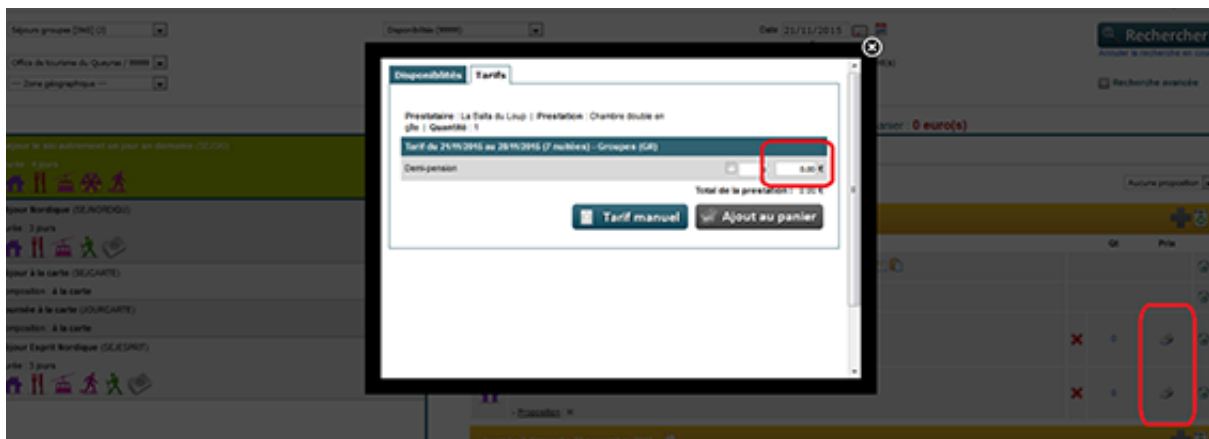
Séjours groupes [SNG] (2)

Office de tourisme du Queyras / 99999

--- Zone géographique ---

Disponibilités (99999)

Date 21/11/2015

Rechercher

Annuler la recherche en cours

Recherche avancée

Disponibilités | Tarifs

Prestataire : La Balla du Loup | Prestation : Chambre double en gîte | Quantité : 1

Tarif du 21/11/2015 au 28/11/2015 (7 nuitées) - Groupes (GR)

Demi-pension

0.00 €

Total de la prestation : 0.00 €

Tarif manuel

Ajout au panier

anier : 0 euro(s)

Aucune proposition

Qt

Prix

Séjour Nordique (SEJNORDIQ)

urée : 3 jours

Séjour à la carte (SEJCARTE)

omposition : à la carte

Journée à la carte (JOURCARTE)

omposition : à la carte

Séjour Esprit Nordique (SEJESPRIT)

urée : 3 jours

Proposition